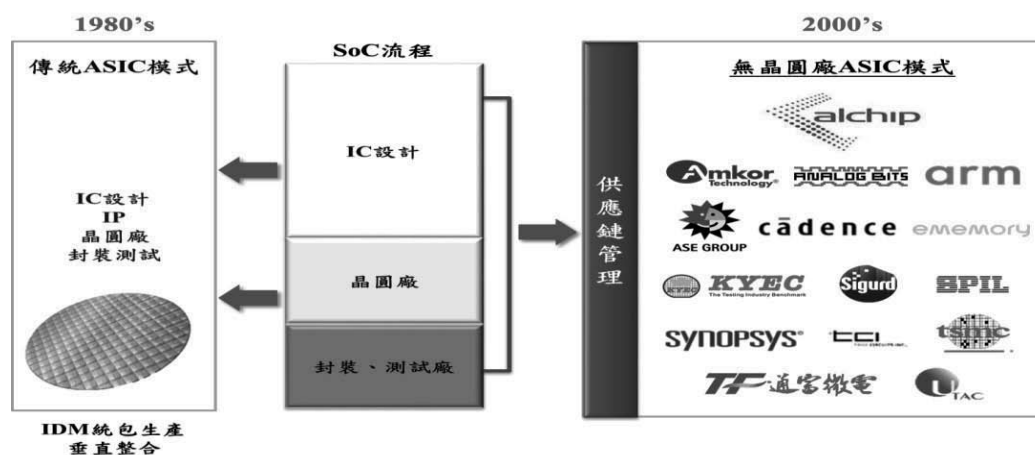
1980's

傳統ASIC模式

IC設計
IP
晶圓廠
封裝測試

IDM統包生產
垂直整合

SoC流程

IC設計

晶圓廠

封裝、測試廠

2000's

供應鏈管理

無晶圓廠ASIC模式

alchip

Amkor Technology

ANALOG BITS

arm

ASE GROUP

cādence

eMemory

KYEC The Testing Industry Benchmark

Sigurd

SPIL

SYNOPSYS

tci

tsmc

TF 通富微電

UTAC